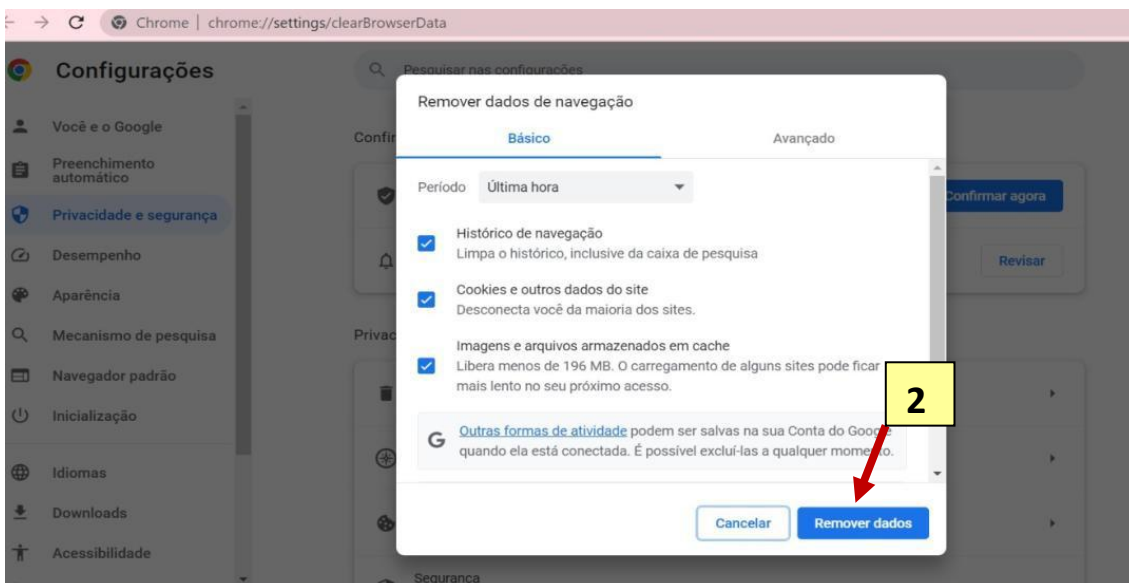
Chrome | chrome://settings/clearBrowserData

Configurações

Pesquisar nas configurações

Você e o Google
Preenchimento automático
Privacidade e segurança
Desempenho
Aparência
Mecanismo de pesquisa
Navegador padrão
Inicialização
Idiomas
Downloads
Acessibilidade

Confir
Confirmar agora
Revisar
Privac
Segurança

Remover dados de navegação

Básico
Avançado

Período Última hora

Histórico de navegação
Limpa o histórico, inclusive da caixa de pesquisa

Cookies e outros dados do site
Desconecta você da maioria dos sites.

Imagens e arquivos armazenados em cache
Libera menos de 196 MB. O carregamento de alguns sites pode ficar mais lento no seu próximo acesso.

Outras formas de atividade podem ser salvas na sua Conta do Goo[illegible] quando ela está conectada. É possível excluí-las a qualquer mome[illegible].

2

Cancelar
Remover dados